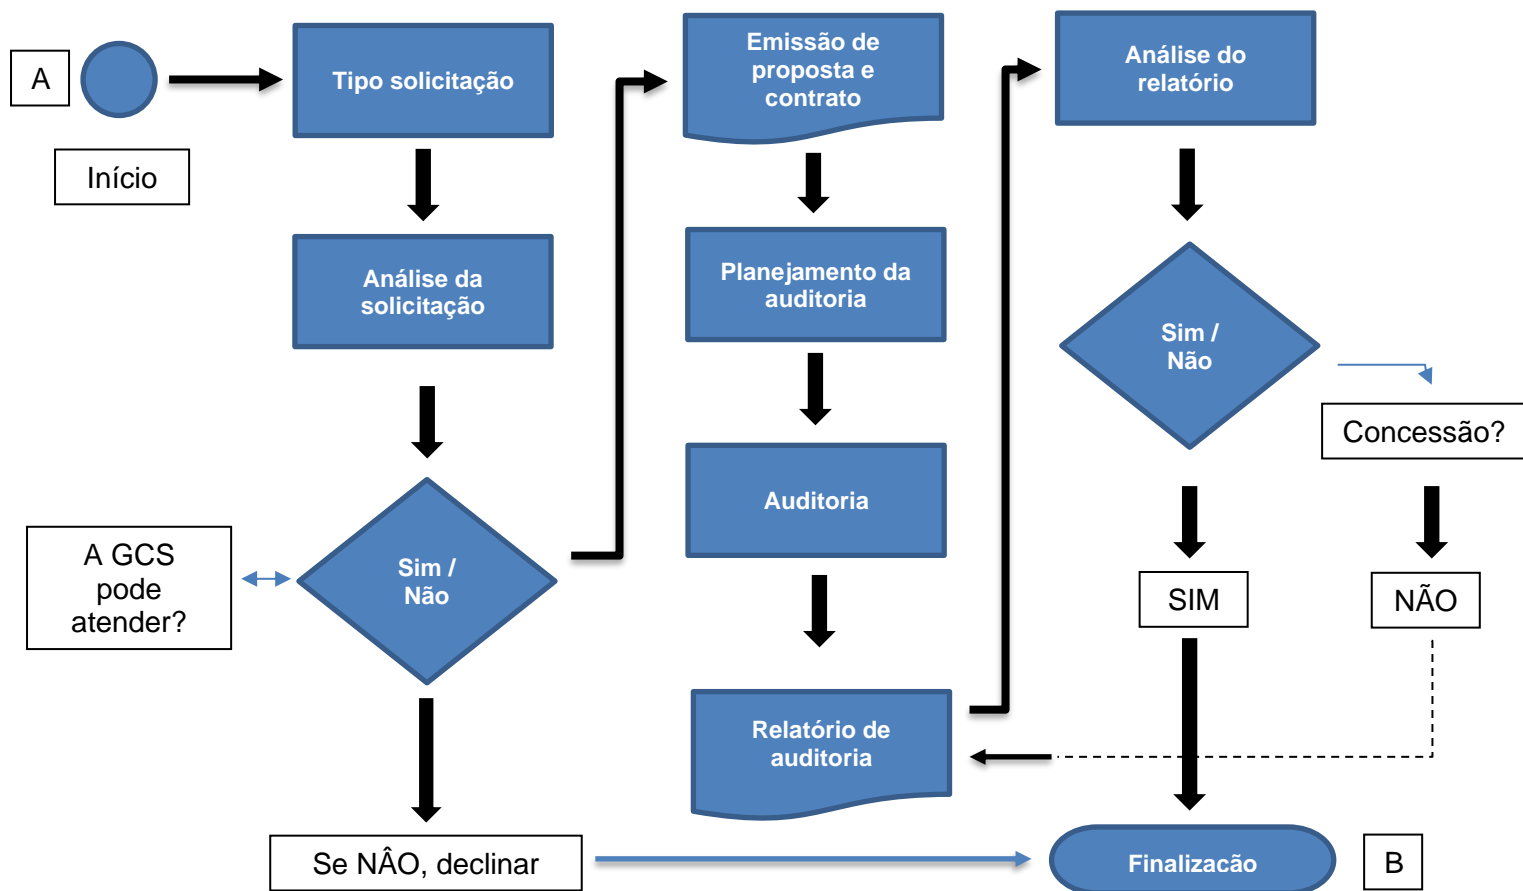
A

Início

Tipo solicitação

Análise da solicitação

A GCS pode atender?

Sim / Não

Se NÂO, declinar

Emissão de proposta e contrato

Planejamento da auditoria

Auditoria

Relatório de auditoria

Análise do relatório

Sim / Não

Concessão?

SIM

NÃO

Finalizacão

B